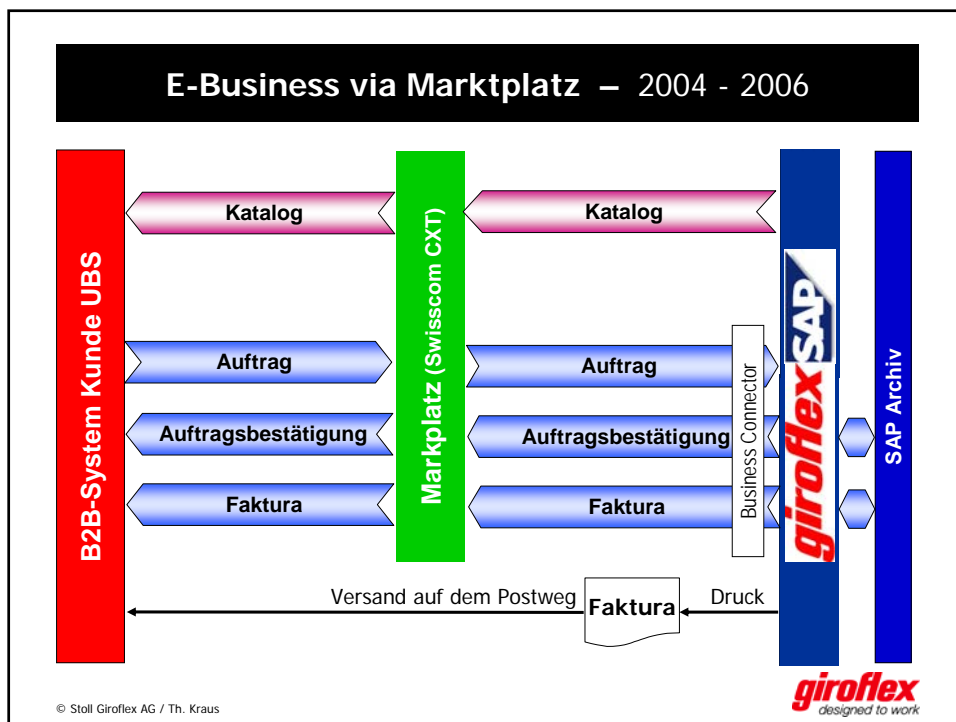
E-Business via Marktplatz – 2004 - 2006

B2B-System Kunde UBS

Katalog

Marktplatz (Swisscom CXT)

Katalog

SAP

giroflex

SAP Archiv

Auftrag

Auftrag

Business Connector

Auftragsbestätigung

Auftragsbestätigung

Faktura

Faktura

Versand auf dem Postweg

Faktura

Druck

© Stoll Giroflex AG / Th. Kraus

giroflex
designed to work